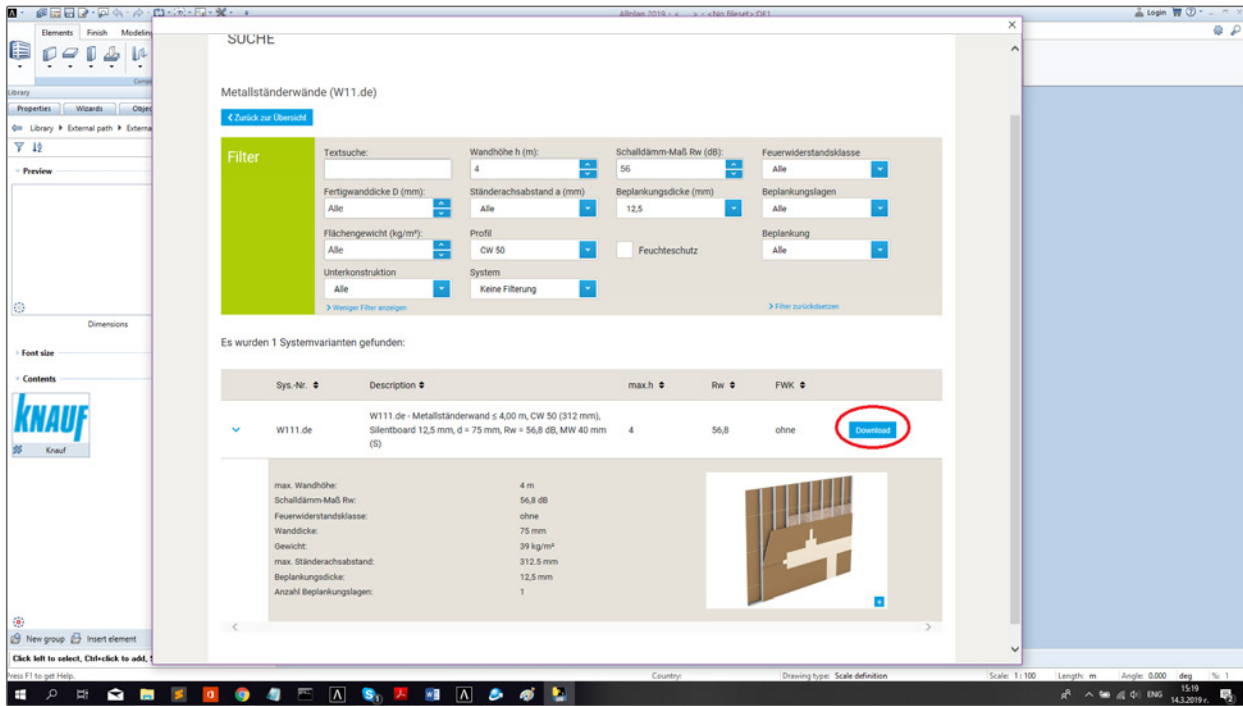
Allplan 2019 - < > <No fileset>:DF1

Login

Elements Finish Modeling

Library

Properties Wizards Objec

Library ▸ External path ▸ Externa

Preview

Dimensions

Font size

Contents

KNAUF

Knauf

New group Insert element

Click left to select, Ctrl+click to add,

Press F1 to get Help.

SUCHE

Metallständerwände (W11.de)

‹ Zurück zur Übersicht

Filter

Textsuche:

Wandhöhe h (m):
4

Schalldämm-Maß Rw (dB):
56

Feuerwiderstandsklasse
Alle

Fertigwanddicke D (mm):
Alle

Ständerachsabstand a (mm)
Alle

Beplankungsdicke (mm)
12,5

Beplankungslagen
Alle

Flächengewicht (kg/m²):
Alle

Profil
CW 50

Feuchteschutz

Beplankung
Alle

Unterkonstruktion
Alle

System
Keine Filterung

› Weniger Filter anzeigen

› Filter zurücksetzen

Es wurden 1 Systemvarianten gefunden:

| Sys.-Nr. | Description | max.h | Rw | FWK | |
|---|---|---|---|---|---|
| W111.de | W111.de - Metallständerwand ≤ 4,00 m, CW 50 (312 mm), Silentboard 12,5 mm, d = 75 mm, Rw = 56,8 dB, MW 40 mm (S) | 4 | 56,8 | ohne | Download |

| | |
|---|---|
| max. Wandhöhe: | 4 m |
| Schalldämm-Maß Rw: | 56,8 dB |
| Feuerwiderstandsklasse: | ohne |
| Wanddicke: | 75 mm |
| Gewicht: | 39 kg/m² |
| max. Ständerachsabstand: | 312.5 mm |
| Beplankungsdicke: | 12,5 mm |
| Anzahl Beplankungslagen: | 1 |

Country:

Drawing type: Scale definition

Scale: 1 : 100

Length: m

Angle: 0.000 deg

% 1

ENG

15:19
14.3.2019 г.